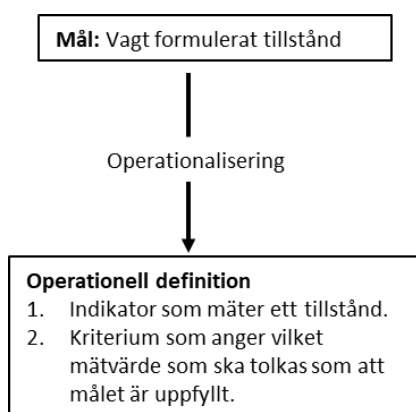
**Mål:** Vagt formulerat tillstånd

Operationalisering

**Operationell definition**
1. Indikator som mäter ett tillstånd.
2. Kriterium som anger vilket mätvärde som ska tolkas som att målet är uppfyllt.